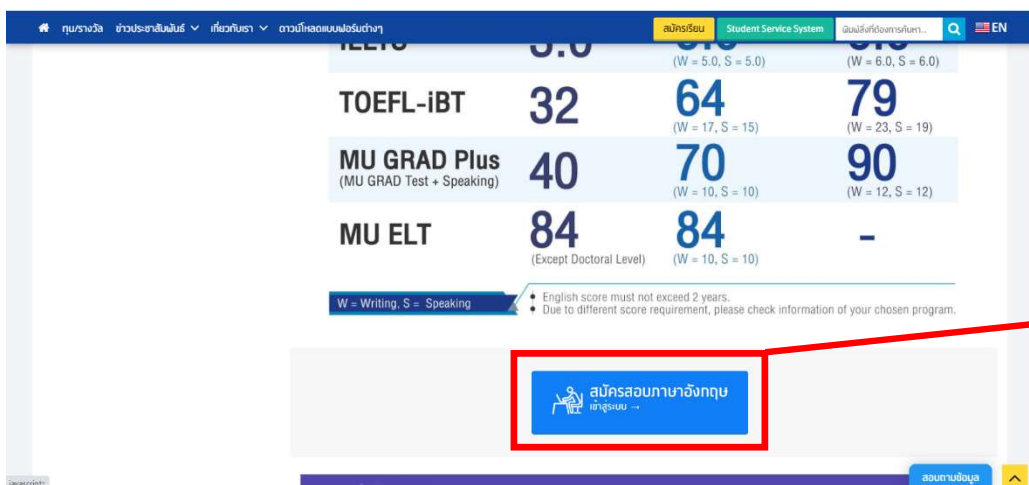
ทุน/รางวัล ข่าวประชาสัมพันธ์ เกี่ยวกับเรา ดาวน์โหลดแบบฟอร์มต่างๆ สมัครเรียน Student Service System พิมพ์สิ่งที่ต้องการค้นหา... EN

| IELTS | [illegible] | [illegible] (W = 5.0, S = 5.0) | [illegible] (W = 6.0, S = 6.0) |
|---|---|---|---|
| TOEFL-iBT | 32 | 64 (W = 17, S = 15) | 79 (W = 23, S = 19) |
| MU GRAD Plus (MU GRAD Test + Speaking) | 40 | 70 (W = 10, S = 10) | 90 (W = 12, S = 12) |
| MU ELT | 84 (Except Doctoral Level) | 84 (W = 10, S = 10) | - |

W = Writing, S = Speaking

• English score must not exceed 2 years.
• Due to different score requirement, please check information of your chosen program.

สมัครสอบภาษาอังกฤษ
เข้าสู่ระบบ →

javascript:

สอบถามข้อมูล